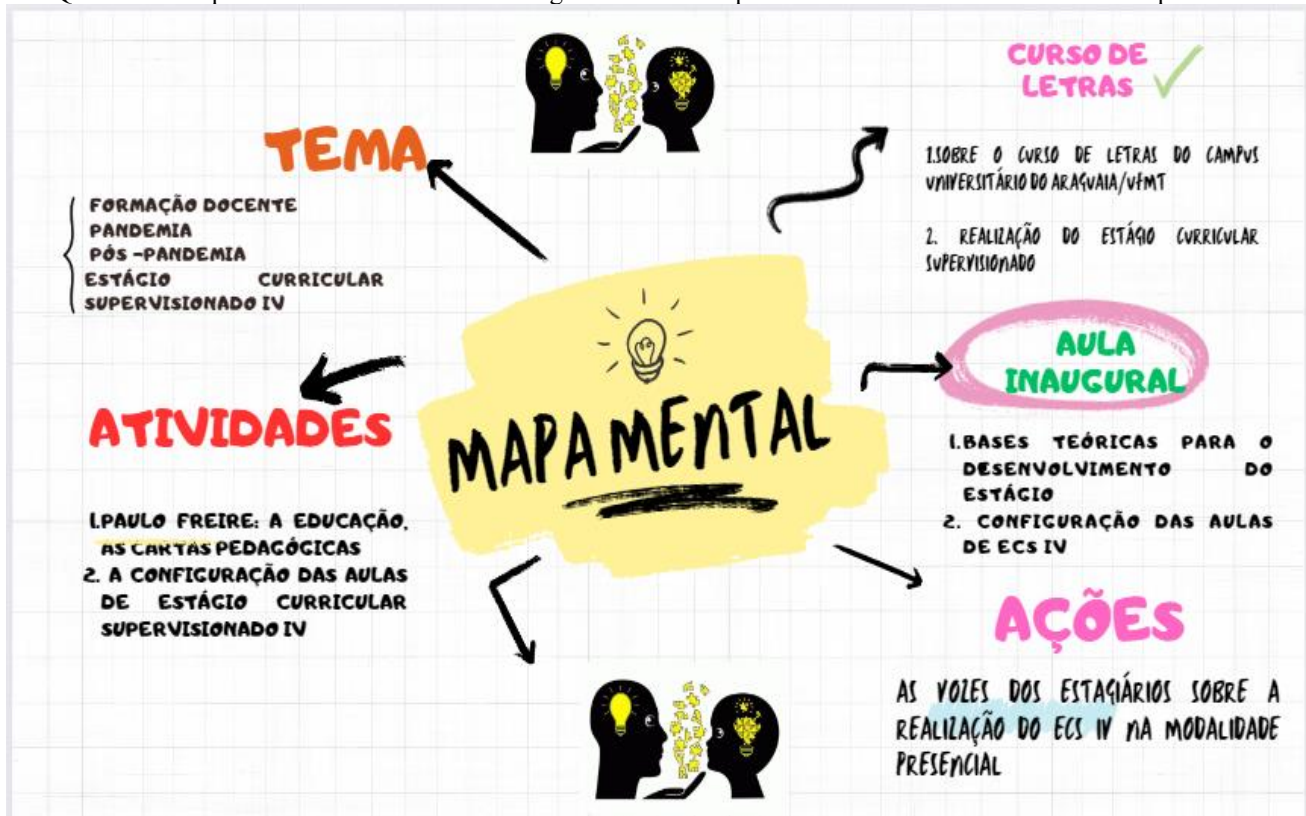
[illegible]

TEMA

FORMAÇÃO DOCENTE
PANDEMIA
PÓS -PANDEMIA
ESTÁGIO CURRICULAR SUPERVISIONADO IV

CURSO DE LETRAS

1.SOBRE O CURSO DE LETRAS DO CAMPUS UNIVERSITÁRIO DO ARAGUAIA/UFMT

2. REALIZAÇÃO DO ESTÁGIO CURRICULAR SUPERVISIONADO

MAPA MENTAL

AULA INAUGURAL

1.BASES TEÓRICAS PARA O DESENVOLVIMENTO DO ESTÁGIO
2. CONFIGURAÇÃO DAS AULAS DE ECS IV

ATIVIDADES

1.PAULO FREIRE: A EDUCAÇÃO, AS CARTAS PEDAGÓGICAS
2. A CONFIGURAÇÃO DAS AULAS DE ESTÁGIO CURRICULAR SUPERVISIONADO IV

AÇÕES

AS VOZES DOS ESTAGIÁRIOS SOBRE A REALIZAÇÃO DO ECS IV NA MODALIDADE PRESENCIAL